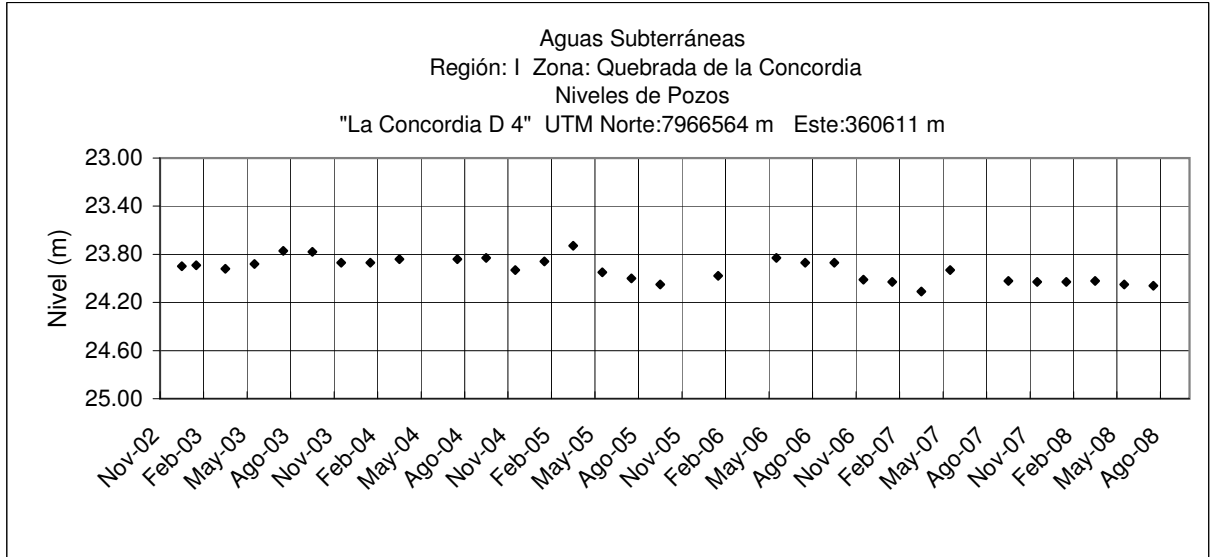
Aguas Subterráneas
Región: I Zona: Quebrada de la Concordia
Niveles de Pozos
"La Concordia D 4" UTM Norte:7966564 m Este:360611 m

23.00
23.40
23.80
24.20
24.60
25.00

Nivel (m)

Nov-02
Feb-03
May-03
Ago-03
Nov-03
Feb-04
May-04
Ago-04
Nov-04
Feb-05
May-05
Ago-05
Nov-05
Feb-06
May-06
Ago-06
Nov-06
Feb-07
May-07
Ago-07
Nov-07
Feb-08
May-08
Ago-08